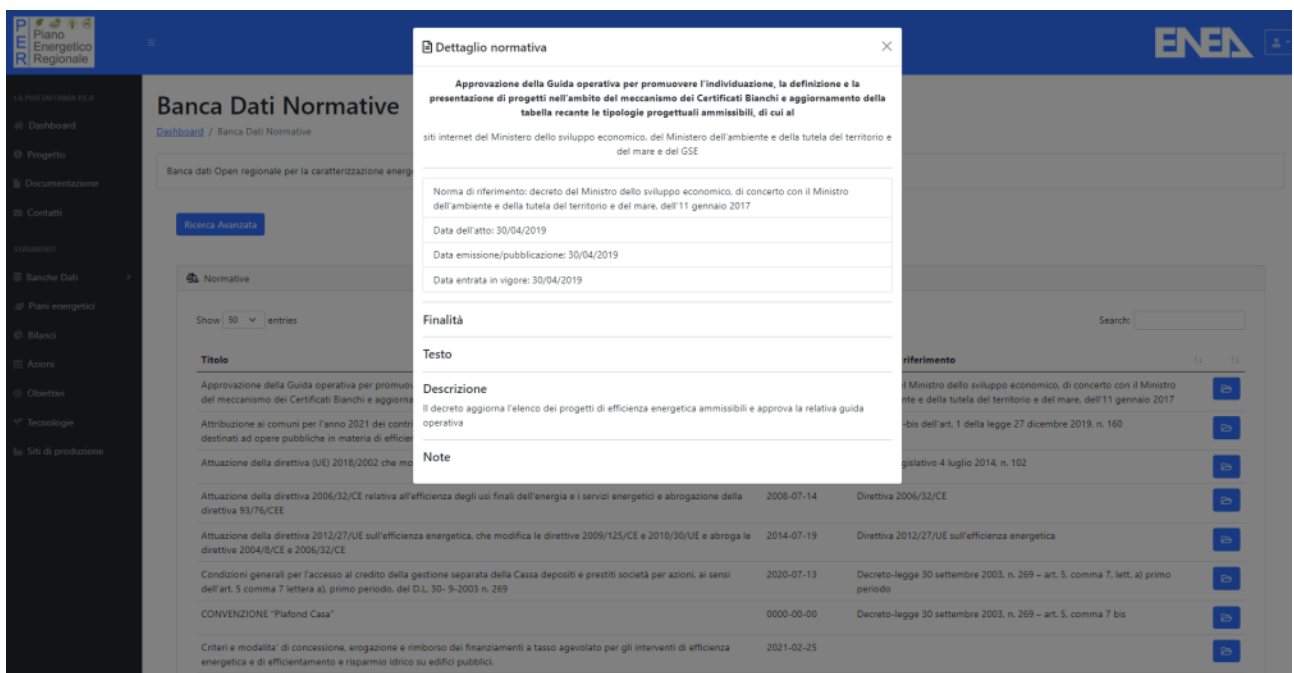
P E R Piano Energetico Regionale

ENEA

LA PIATTAFORMA P.E.R.
Dashboard
Progetto
Documentazione
Contatti
STRUMENTI
Banche Dati
Piani energetici
Bilanci
Azioni
Obiettivi
Tecnologie
Siti di produzione

Banca Dati Normative

Dashboard / Banca Dati Normative

Banca dati Open regionale per la caratterizzazione energ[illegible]

Ricerca Avanzata

Normative

Show 50 entries

Search:

| Titolo | | riferimento |
|---|---|---|
| Approvazione della Guida operativa per promuov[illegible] del meccanismo dei Certificati Bianchi e aggiorna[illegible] | | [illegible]l Ministro dello sviluppo economico, di concerto con il Ministro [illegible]nte e della tutela del territorio e del mare, dell'11 gennaio 2017 |
| Attribuzione ai comuni per l'anno 2021 dei contri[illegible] destinati ad opere pubbliche in materia di efficien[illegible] | | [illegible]-bis dell'art. 1 della legge 27 dicembre 2019, n. 160 |
| Attuazione della direttiva (UE) 2018/2002 che mo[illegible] | | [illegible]gislativo 4 luglio 2014, n. 102 |
| Attuazione della direttiva 2006/32/CE relativa all'efficienza degli usi finali dell'energia e i servizi energetici e abrogazione della direttiva 93/76/CEE | 2008-07-14 | Direttiva 2006/32/CE |
| Attuazione della direttiva 2012/27/UE sull'efficienza energetica, che modifica le direttive 2009/125/CE e 2010/30/UE e abroga le direttive 2004/8/CE e 2006/32/CE | 2014-07-19 | Direttiva 2012/27/UE sull'efficienza energetica |
| Condizioni generali per l'accesso al credito della gestione separata della Cassa depositi e prestiti società per azioni, ai sensi dell'art. 5 comma 7 lettera a), primo periodo, del D.L. 30- 9-2003 n. 269 | 2020-07-13 | Decreto-legge 30 settembre 2003, n. 269 – art. 5, comma 7, lett. a) primo periodo |
| CONVENZIONE "Plafond Casa" | 0000-00-00 | Decreto-legge 30 settembre 2003, n. 269 – art. 5, comma 7 bis |
| Criteri e modalita' di concessione, erogazione e rimborso dei finanziamenti a tasso agevolato per gli interventi di efficienza energetica e di efficientamento e risparmio idrico su edifici pubblici. | 2021-02-25 | |

Dettaglio normativa

Approvazione della Guida operativa per promuovere l'individuazione, la definizione e la presentazione di progetti nell'ambito del meccanismo dei Certificati Bianchi e aggiornamento della tabella recante le tipologie progettuali ammissibili, di cui al

siti internet del Ministero dello sviluppo economico, del Ministero dell'ambiente e della tutela del territorio e del mare e del GSE

Norma di riferimento: decreto del Ministro dello sviluppo economico, di concerto con il Ministro dell'ambiente e della tutela del territorio e del mare, dell'11 gennaio 2017

Data dell'atto: 30/04/2019

Data emissione/pubblicazione: 30/04/2019

Data entrata in vigore: 30/04/2019

Finalità

Testo

Descrizione
Il decreto aggiorna l'elenco dei progetti di efficienza energetica ammissibili e approva la relativa guida operativa

Note